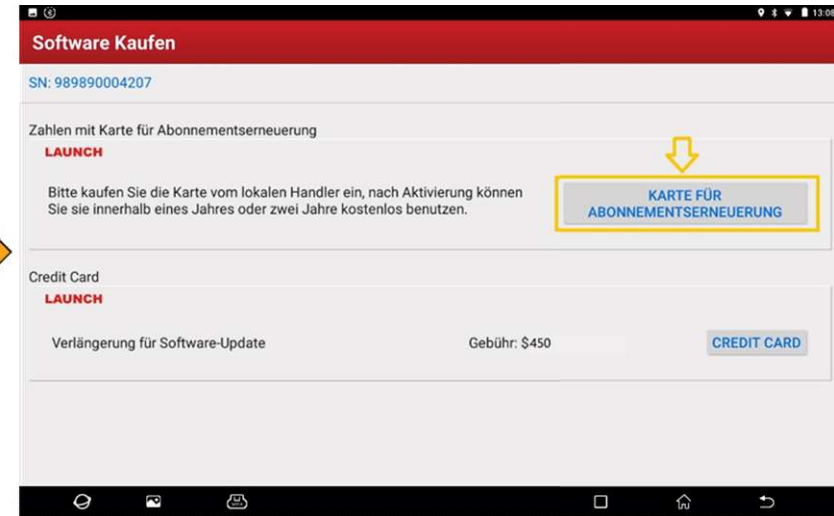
13:08

Software Kaufen

SN: 989890004207

Zahlen mit Karte für Abonnementserneuerung

LAUNCH

Bitte kaufen Sie die Karte vom lokalen Handler ein, nach Aktivierung können Sie sie innerhalb eines Jahres oder zwei Jahre kostenlos benutzen.

KARTE FÜR ABONNEMENTSERNEUERUNG

Credit Card

LAUNCH

Verlängerung für Software-Update

Gebühr: $450

CREDIT CARD